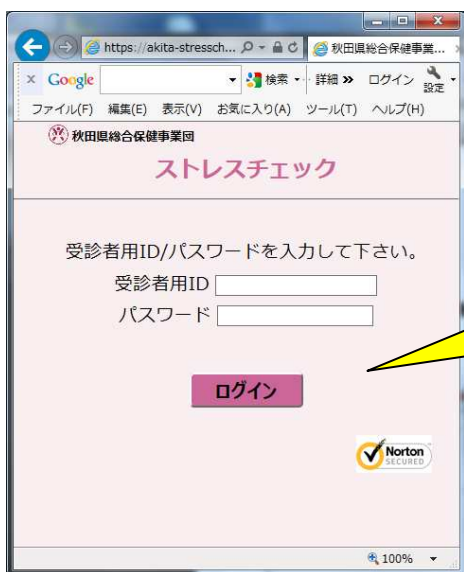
https://akita-stressch... 秋田県総合保健事業...

Google 検索 詳細 » ログイン 設定

ファイル(F) 編集(E) 表示(V) お気に入り(A) ツール(T) ヘルプ(H)

秋田県総合保健事業団

ストレスチェック

受診者用ID/パスワードを入力して下さい。

受診者用ID

パスワード

ログイン

Norton SECURED

100%